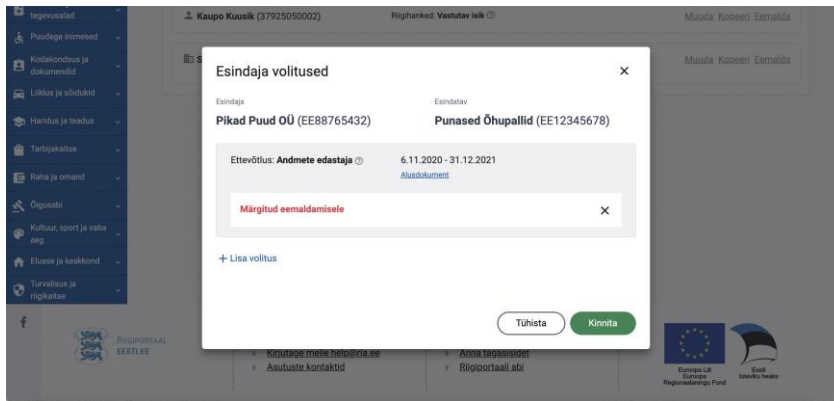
tegevusalad
Puudega inimesed
Kodakondsus ja dokumendid
Liiklus ja sõidukid
Haridus ja teadus
Tarbijakaitse
Raha ja omand
Õigusabi
Kultuur, sport ja vaba aeg
Eluase ja keskkond
Turvalisus ja riigikaitse

Kaupo Kuusik (37925050002)
Riigihanked: Vastutav isik
Muuda Kopeeri Eemalda
Muuda Kopeeri Eemalda

Esindaja volitused
×
Esindaja
Pikad Puud OÜ (EE88765432)
Esindatav
Punased Õhupallid (EE12345678)
Ettevõtlus: Andmete edastaja
6.11.2020 - 31.12.2021
Alusdokument
Märgitud eemaldamisele
×
+ Lisa volitus
Tühista
Kinnita

RIIGIPORTAAL EESTI.EE
Kirjutage meile help@ria.ee
Asutuste kontaktid
Anna tagasisidet
Riigiportaali abi
Euroopa Liit Euroopa Regionaalarengu Fond
Eesti tuleviku heaks